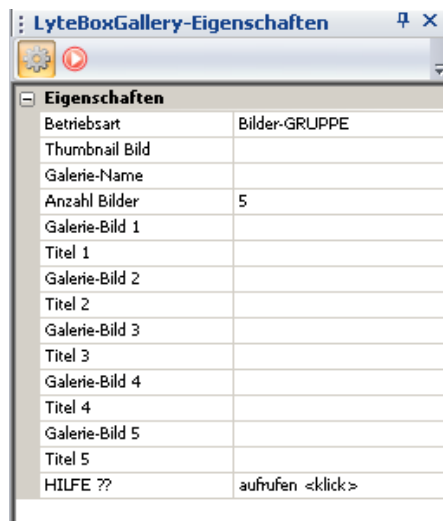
LyteBoxGallery-Eigenschaften

Eigenschaften

| | |
|---|---|
| Betriebsart | Bilder-GRUPPE |
| Thumbnail Bild | |
| Galerie-Name | |
| Anzahl Bilder | 5 |
| Galerie-Bild 1 | |
| Titel 1 | |
| Galerie-Bild 2 | |
| Titel 2 | |
| Galerie-Bild 3 | |
| Titel 3 | |
| Galerie-Bild 4 | |
| Titel 4 | |
| Galerie-Bild 5 | |
| Titel 5 | |
| HILFE ?? | aufrufen <klick> |